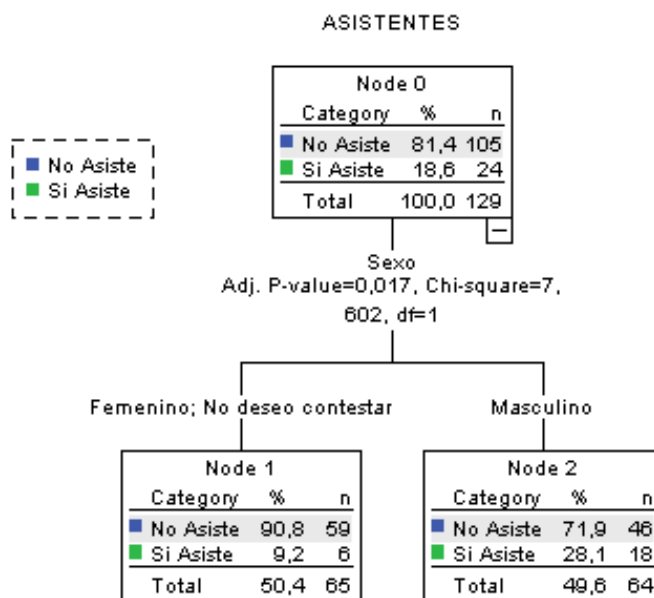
ASISTENTES

No Asiste
Si Asiste

Node 0

| Category | % | n |
|---|---|---|
| No Asiste | 81,4 | 105 |
| Si Asiste | 18,6 | 24 |
| Total | 100,0 | 129 |

Sexo
Adj. P-value=0,017, Chi-square=7,602, df=1

Femenino; No deseo contestar

Masculino

Node 1

| Category | % | n |
|---|---|---|
| No Asiste | 90,8 | 59 |
| Si Asiste | 9,2 | 6 |
| Total | 50,4 | 65 |

Node 2

| Category | % | n |
|---|---|---|
| No Asiste | 71,9 | 46 |
| Si Asiste | 28,1 | 18 |
| Total | 49,6 | 64 |